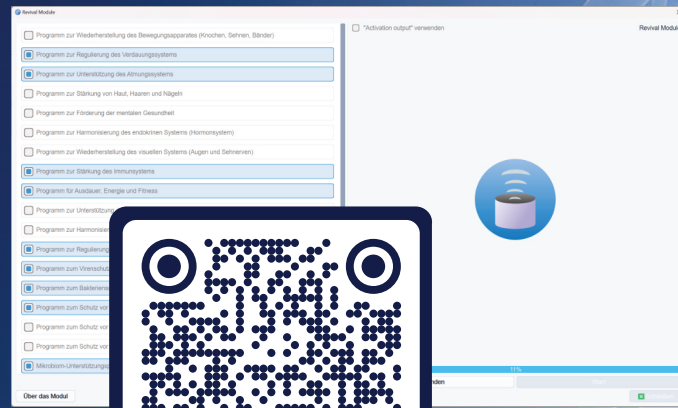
Revival Module

Programm zur Wiederherstellung des Bewegungsapparates (Knochen, Sehnen, Bänder)

Programm zur Regulierung des Verdauungssystems

Programm zur Unterstützung des Atmungssystems

Programm zur Stärkung von Haut, Haaren und Nägeln

Programm zur Förderung der mentalen Gesundheit

Programm zur Harmonisierung des endokrinen Systems (Hormonsystem)

Programm zur Wiederherstellung des visuellen Systems (Augen und Sehnerven)

Programm zur Stärkung des Immunsystems

Programm für Ausdauer, Energie und Fitness

Programm zur Unterstützun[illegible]

Programm zur Harmonisier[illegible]

Programm zur Regulierung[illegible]

Programm zum Virenschutz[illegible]

Programm zum Bakterienso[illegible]

Programm zum Schutz vor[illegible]

Programm zum Schutz vor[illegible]

Programm zum Schutz vor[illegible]

Mikrobiom-Unterstützungs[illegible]

Über das Modul

"Activation output" verwenden

Revival Modul

11%

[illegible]nden

Start